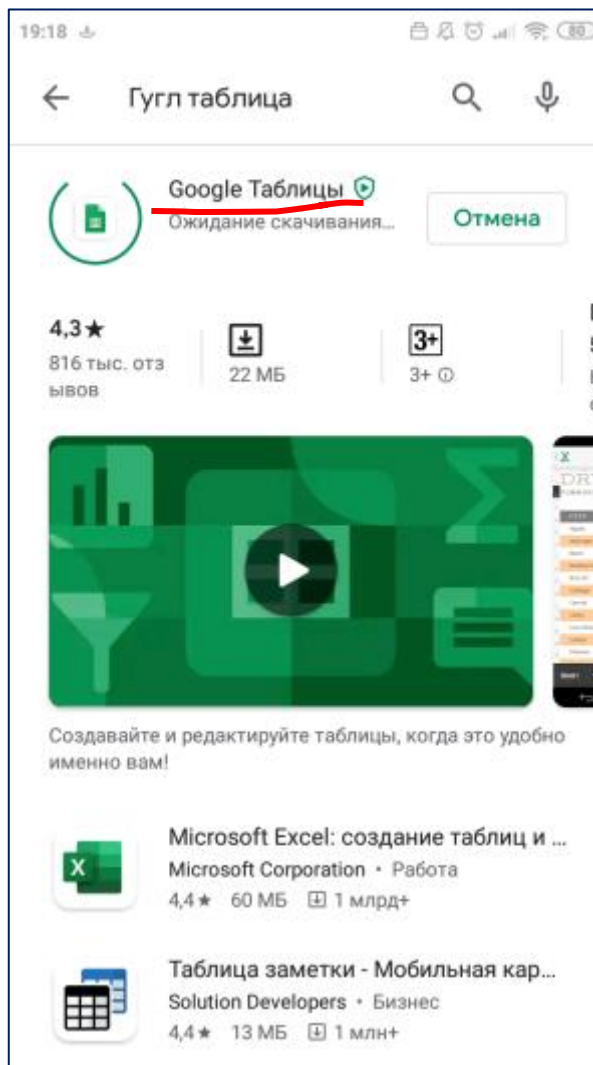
19:18

Гугл таблица

Google Таблицы
Ожидание скачивания...

Отмена

4,3★
816 тыс. отзывов

22 МБ

3+
3+ ⓘ

Создавайте и редактируйте таблицы, когда это удобно именно вам!

Microsoft Excel: создание таблиц и ...
Microsoft Corporation • Работа
4,4★ 60 МБ 1 млрд+

Таблица заметки - Мобильная кар...
Solution Developers • Бизнес
4,4★ 13 МБ 1 млн+